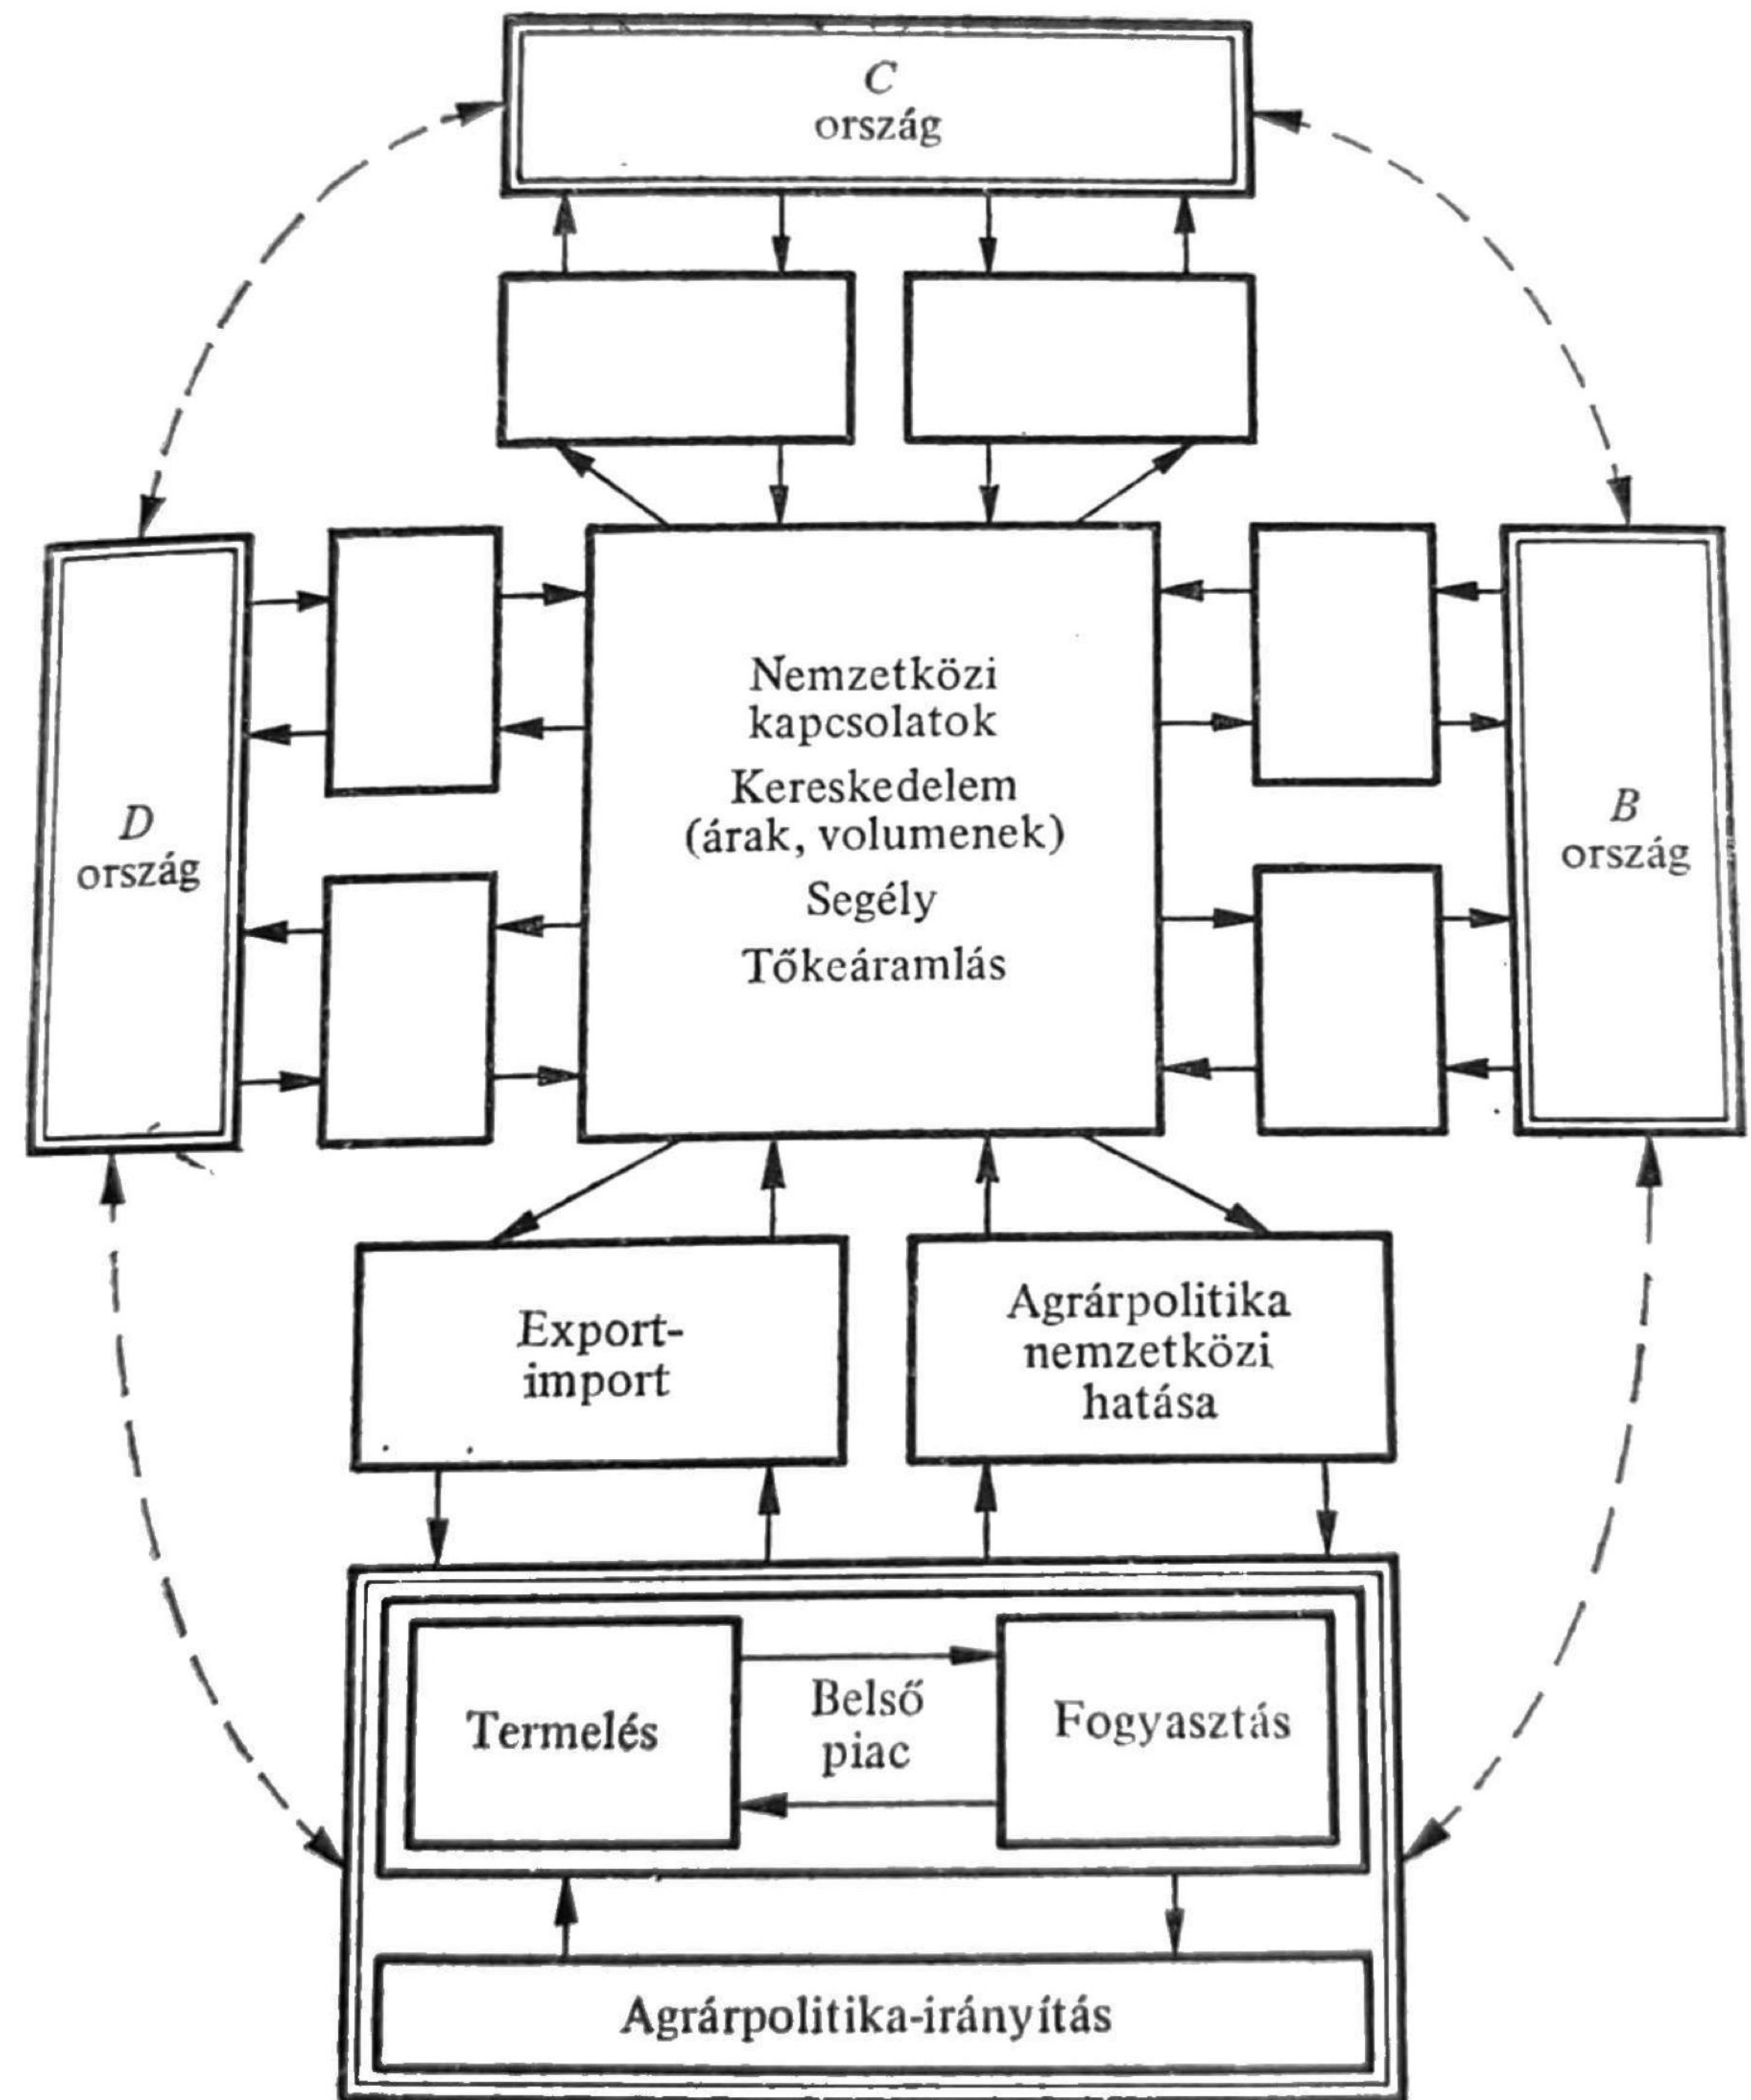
C ország

D ország

Nemzetközi kapcsolatok
Kereskedelem (árak, volumenek)
Segély
Tőkeáramlás

B ország

Export-import

Agrárpolitika nemzetközi hatása

Termelés

Belső piac

Fogyasztás

Agrárpolitika-irányítás